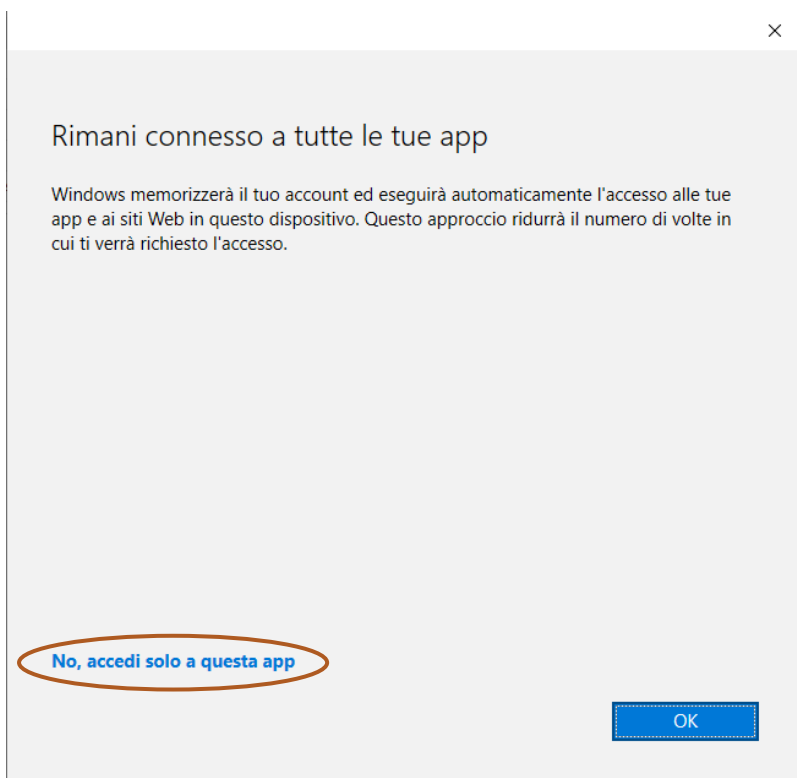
×

Rimani connesso a tutte le tue app

Windows memorizzerà il tuo account ed eseguirà automaticamente l'accesso alle tue app e ai siti Web in questo dispositivo. Questo approccio ridurrà il numero di volte in cui ti verrà richiesto l'accesso.

No, accedi solo a questa app

OK